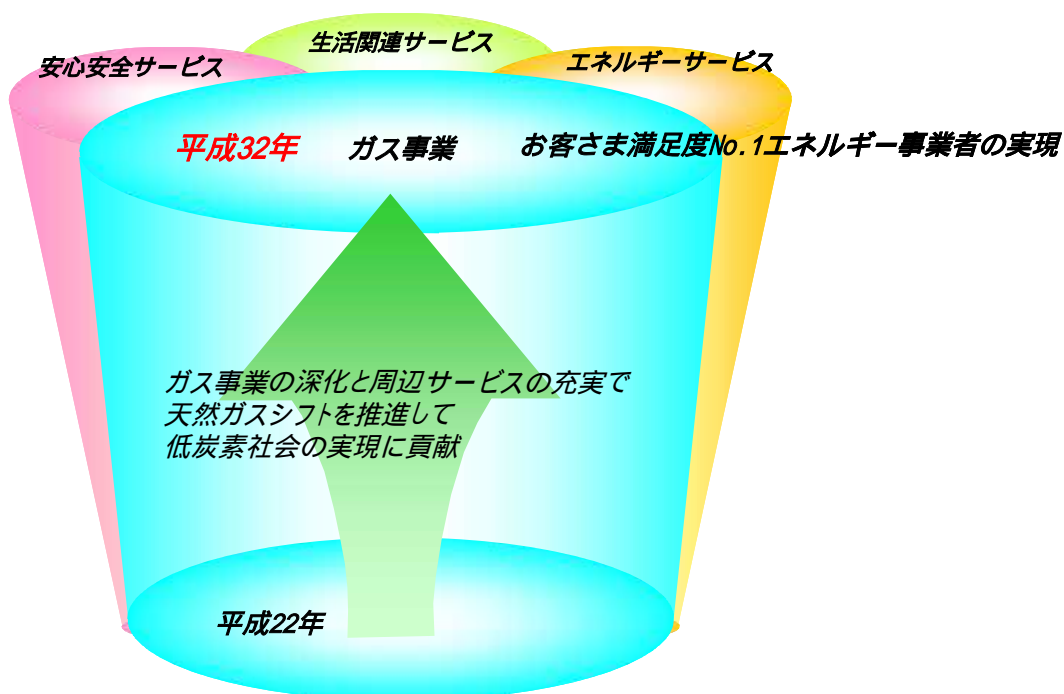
生活関連サービス

安心安全サービス

エネルギーサービス

平成32年

ガス事業

お客さま満足度No.1エネルギー事業者の実現

ガス事業の深化と周辺サービスの充実で
天然ガスシフトを推進して
低炭素社会の実現に貢献

平成22年